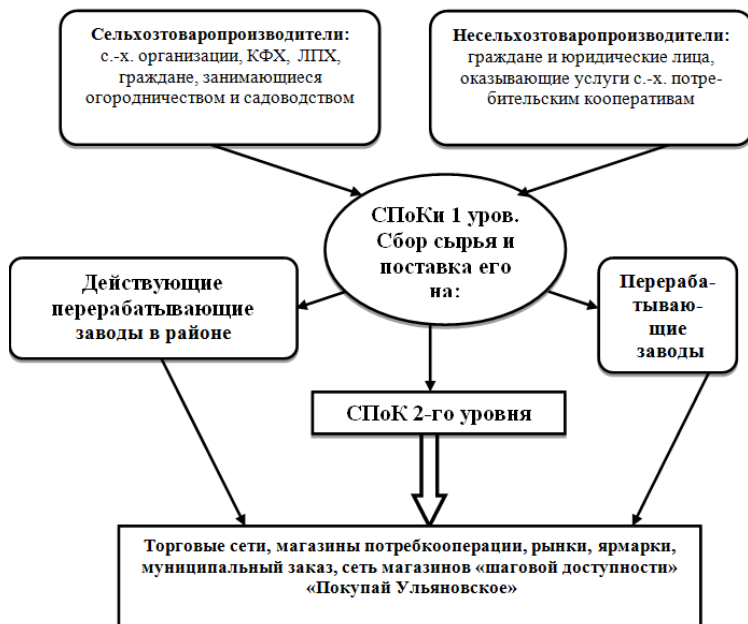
Сельхозтоваропроизводители: с.-х. организации, КФХ, ЛПХ, граждане, занимающиеся огородничеством и садоводством

Несельхозтоваропроизводители: граждане и юридические лица, оказывающие услуги с.-х. потребительским кооперативам

СПоКи 1 уров. Сбор сырья и поставка его на:

Действующие перерабатывающие заводы в районе

Перерабатывающие заводы

СПоК 2-го уровня

Торговые сети, магазины потребкооперации, рынки, ярмарки, муниципальный заказ, сеть магазинов «шаговой доступности» «Покупай Ульяновское»